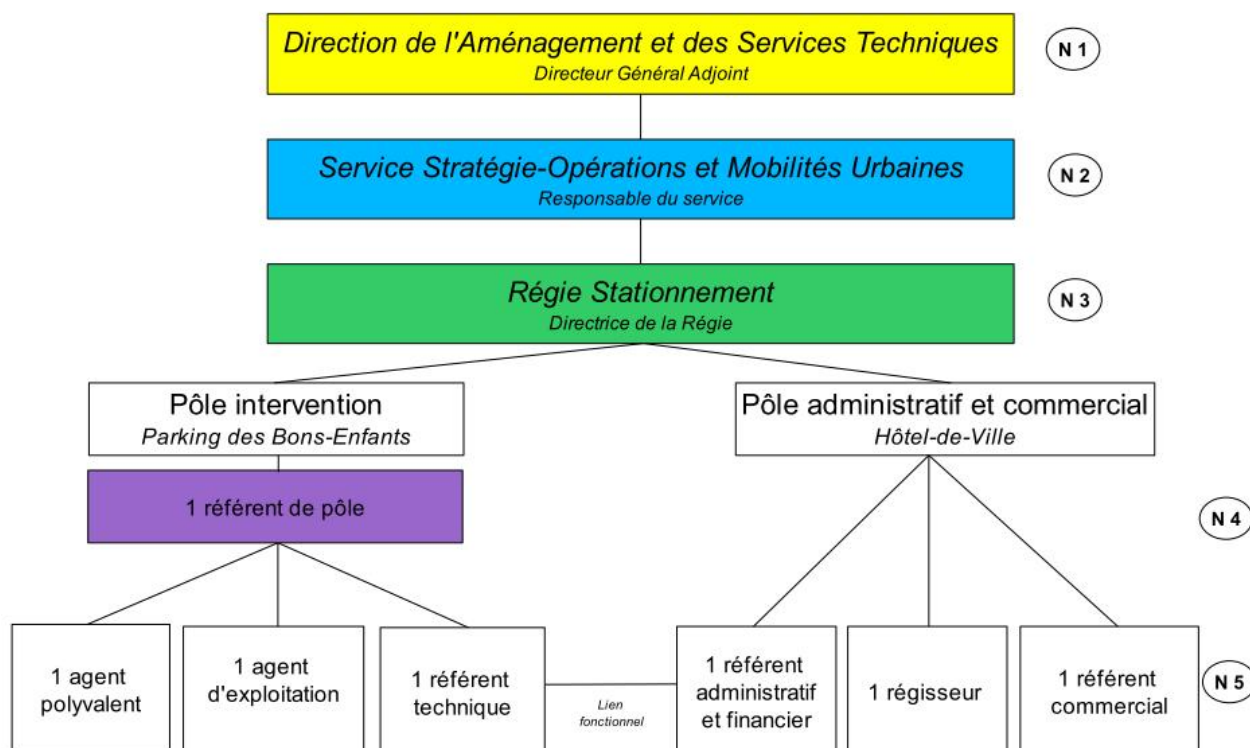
Direction de l'Aménagement et des Services Techniques
Directeur Général Adjoint

N 1

Service Stratégie-Opérations et Mobilités Urbaines
Responsable du service

N 2

Régie Stationnement
Directrice de la Régie

N 3

Pôle intervention
Parking des Bons-Enfants

Pôle administratif et commercial
Hôtel-de-Ville

1 référent de pôle

N 4

1 agent polyvalent

1 agent d'exploitation

1 référent technique

Lien fonctionnel

1 référent administratif et financier

1 régisseur

1 référent commercial

N 5